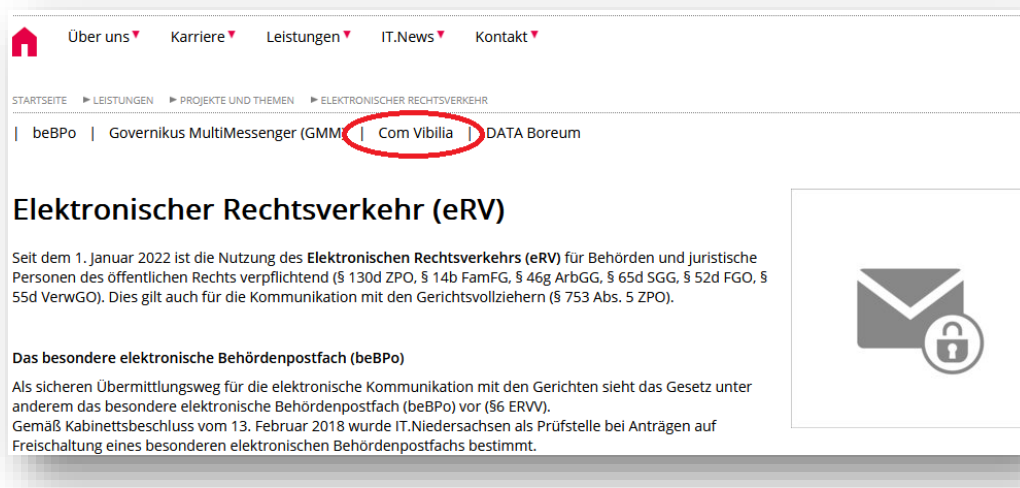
Über uns Karriere Leistungen IT.News Kontakt

STARTSEITE ► LEISTUNGEN ► PROJEKTE UND THEMEN ► ELEKTRONISCHER RECHTSVERKEHR

| beBPo | Governikus MultiMessenger (GMM) | Com Vibilia | DATA Boreum

Elektronischer Rechtsverkehr (eRV)

Seit dem 1. Januar 2022 ist die Nutzung des **Elektronischen Rechtsverkehrs (eRV)** für Behörden und juristische Personen des öffentlichen Rechts verpflichtend (§ 130d ZPO, § 14b FamFG, § 46g ArbGG, § 65d SGG, § 52d FGO, § 55d VerwGO). Dies gilt auch für die Kommunikation mit den Gerichtsvollziehern (§ 753 Abs. 5 ZPO).

**Das besondere elektronische Behördenpostfach (beBPo)**

Als sicheren Übermittlungsweg für die elektronische Kommunikation mit den Gerichten sieht das Gesetz unter anderem das besondere elektronische Behördenpostfach (beBPo) vor (§6 ERVV).
Gemäß Kabinettsbeschluss vom 13. Februar 2018 wurde IT.Niedersachsen als Prüfstelle bei Anträgen auf Freischaltung eines besonderen elektronischen Behördenpostfachs bestimmt.